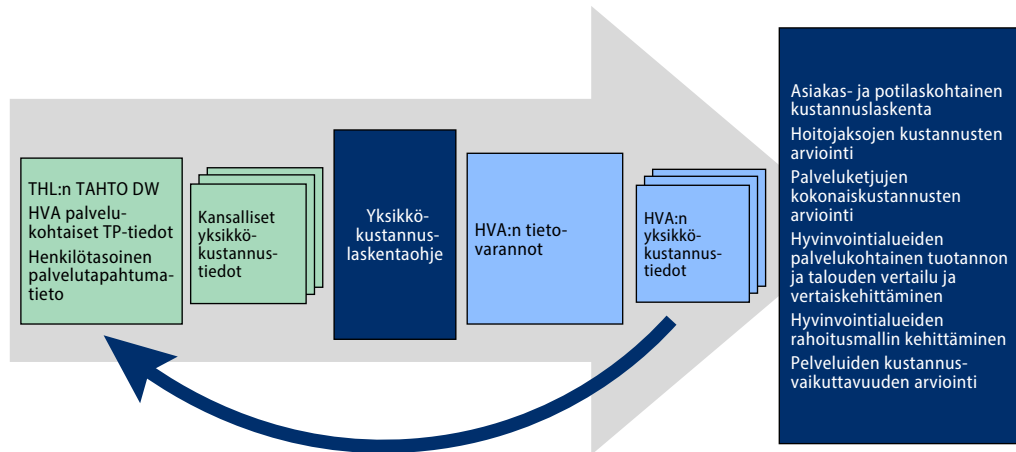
THL:n TAHTO DW
HVA palvelukohtaiset TP-tiedot
Henkilötasoinen palvelutapahtumatieto

Kansalliset yksikkökustannustiedot

Yksikkökustannuslaskentaohje

HVA:n tietovarannot

HVA:n yksikkökustannustiedot

Asiakas- ja potilaskohtainen kustannuslaskenta
Hoitojaksojen kustannusten arviointi
Palveluketjujen kokonaiskustannusten arviointi
Hyvinvointialueiden palvelukohtainen tuotannon ja talouden vertailu ja vertaiskehittäminen
Hyvinvointialueiden rahoitusmallin kehittäminen
Pelveluiden kustannusvaikuttavuuden arviointi